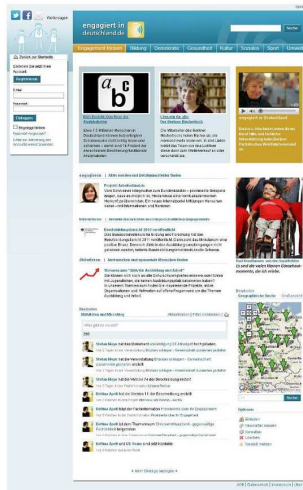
Webhosting

engagiert-in deutschland.de

Suchen

Engagement fördern | Bildung | Demokratie | Gesundheit | Kultur | Soziales | Sport | Umwelt

Zurück zur Startseite

Erstellen Sie jetzt Ihren Account

Registrieren

E-Mail

Passwort

Einloggen

Eingeloggt bleiben

Passwort vergessen?

a b c

Mein Beispiel Anschluss Alphabetisierung

Über 7,5 Millionen Menschen in Deutschland können nicht richtig lesen und schreiben.

Literatur für alle

Die Mitarbeiter der Berliner Stadtbibliothek lesen...

engagiert in Deutschland

Engagiert | Bildung

Projekt Anschluss

Bildung | Soziales

Bundesfreiwilligendienst

Bildung

"Kinder und Freunde"

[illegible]

Newsfeed

Was gibt es Neues?

Stefan Meyer

Stefan Meyer

Stefan Meyer

Stefan Meyer

Stefan Meyer

Bettina Apelt

Bettina Apelt

Bettina Apelt

Bettina Apelt

Bettina Apelt

Straßenkarte

Geographische Suche

Suche

Optionen

« Mehr Einträge anzeigen »

AGB | Datenschutz | Impressum | Kontakt